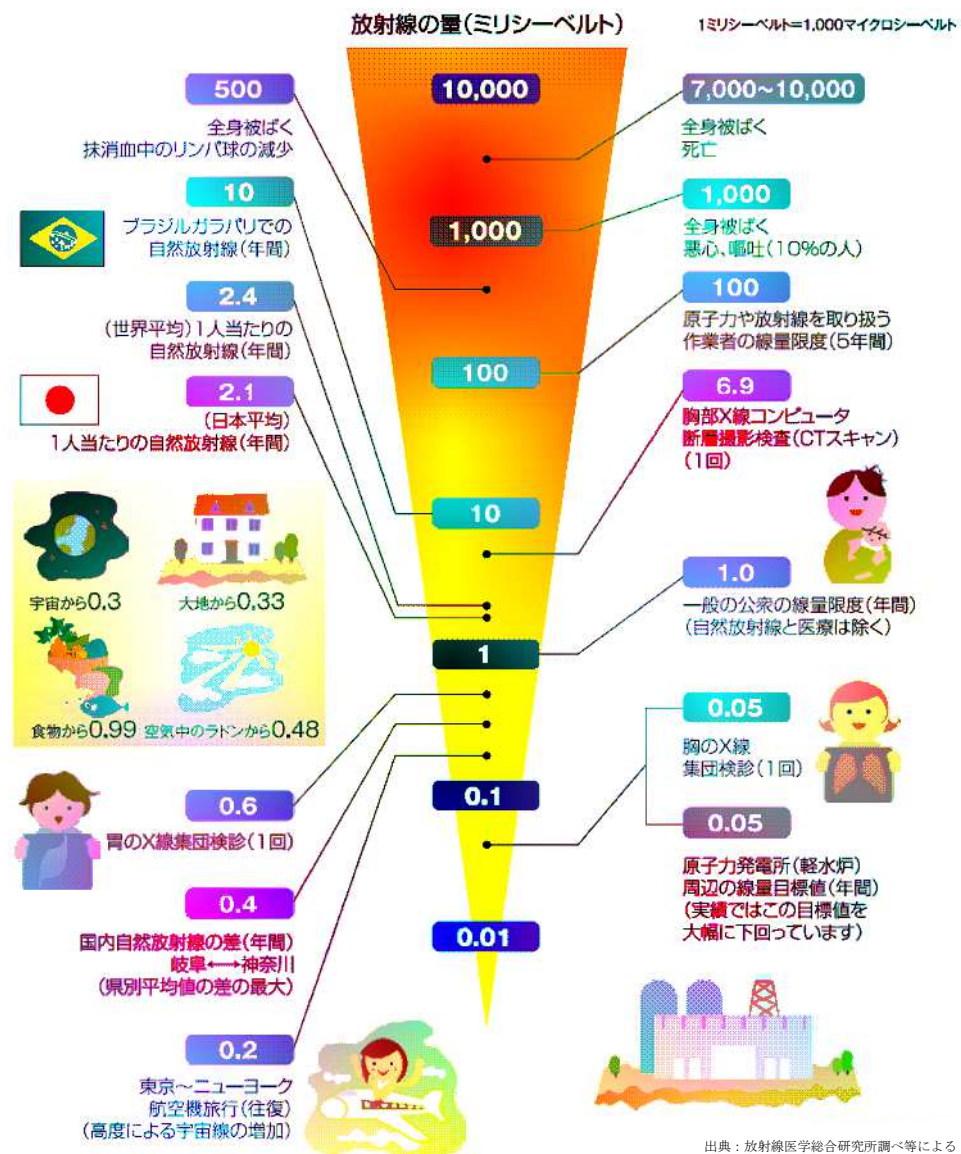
放射線の量（ミリシーベルト）

1ミリシーベルト＝1,000マイクロシーベルト

10,000

1,000

100

10

1

0.1

0.01

500
全身被ばく
抹消血中のリンパ球の減少

10
ブラジルガラパリでの
自然放射線（年間）

2.4
（世界平均）1人当たりの
自然放射線（年間）

2.1
（日本平均）
1人当たりの自然放射線（年間）

宇宙から0.3
大地から0.33
食物から0.99
空気中のラドンから0.48

0.6
胃のX線集団検診（1回）

0.4
国内自然放射線の差（年間）
岐阜←→神奈川
（県別平均値の差の最大）

0.2
東京～ニューヨーク
航空機旅行（往復）
（高度による宇宙線の増加）

7,000~10,000
全身被ばく
死亡

1,000
全身被ばく
悪心、嘔吐（10%の人）

100
原子力や放射線を取り扱う
作業者の線量限度（5年間）

6.9
胸部X線コンピュータ
断層撮影検査（CTスキャン）
（1回）

1.0
一般の公衆の線量限度（年間）
（自然放射線と医療は除く）

0.05
胸のX線
集団検診（1回）

0.05
原子力発電所（軽水炉）
周辺の線量目標値（年間）
（実績ではこの目標値を
大幅に下回っています）

出典：放射線医学総合研究所調べ等による